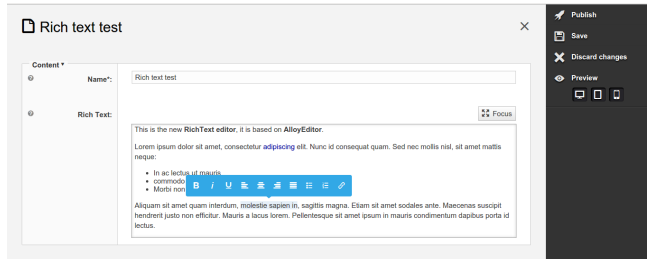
Rich text test

Content ▾

Name*: Rich text test

Rich Text:

Focus

This is the new **RichText editor**, it is based on **AlloyEditor**.

Lorem ipsum dolor sit amet, consectetur adipiscing elit. Nunc id consequat quam. Sed nec mollis nisl, sit amet mattis neque:

- In ac lectus ut mauris
- commodo
- Morbi non

Aliquam sit amet quam interdum, molestie sapien in, sagittis magna. Etiam sit amet sodales ante. Maecenas suscipit hendrerit justo non efficitur. Mauris a lacus lorem. Pellentesque sit amet ipsum in mauris condimentum dapibus porta id lectus.

Publish

Save

Discard changes

Preview